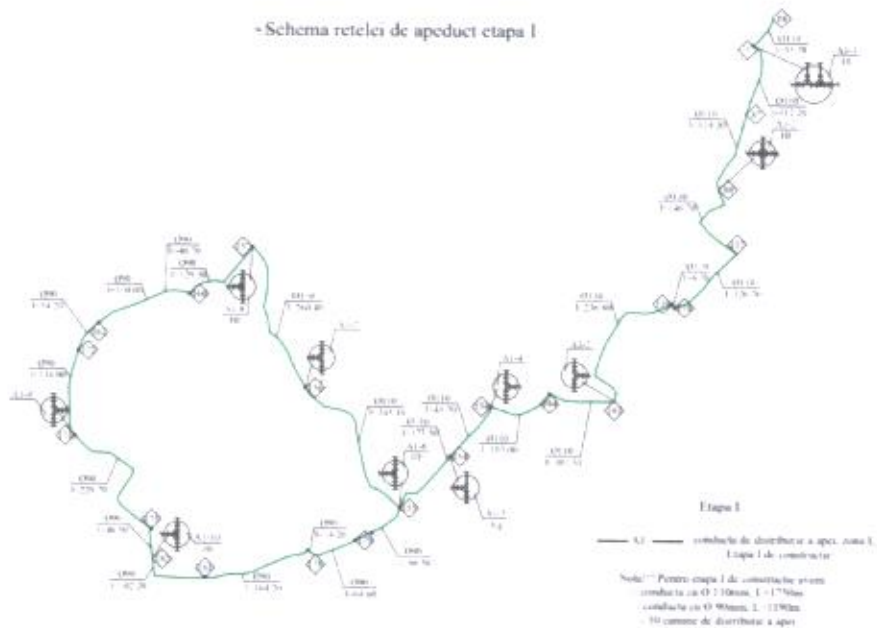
- Schema retelei de apeduct etapa 1

Etapa I

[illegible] conducta de distributie a apei, zona I, Etapa I de constructie

Nota: Pentru etapa I de constructie avem: conducta cu Ø 110mm, L=1770m conducta cu Ø 90mm, L=1190m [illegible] camine de distributie a apei

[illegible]